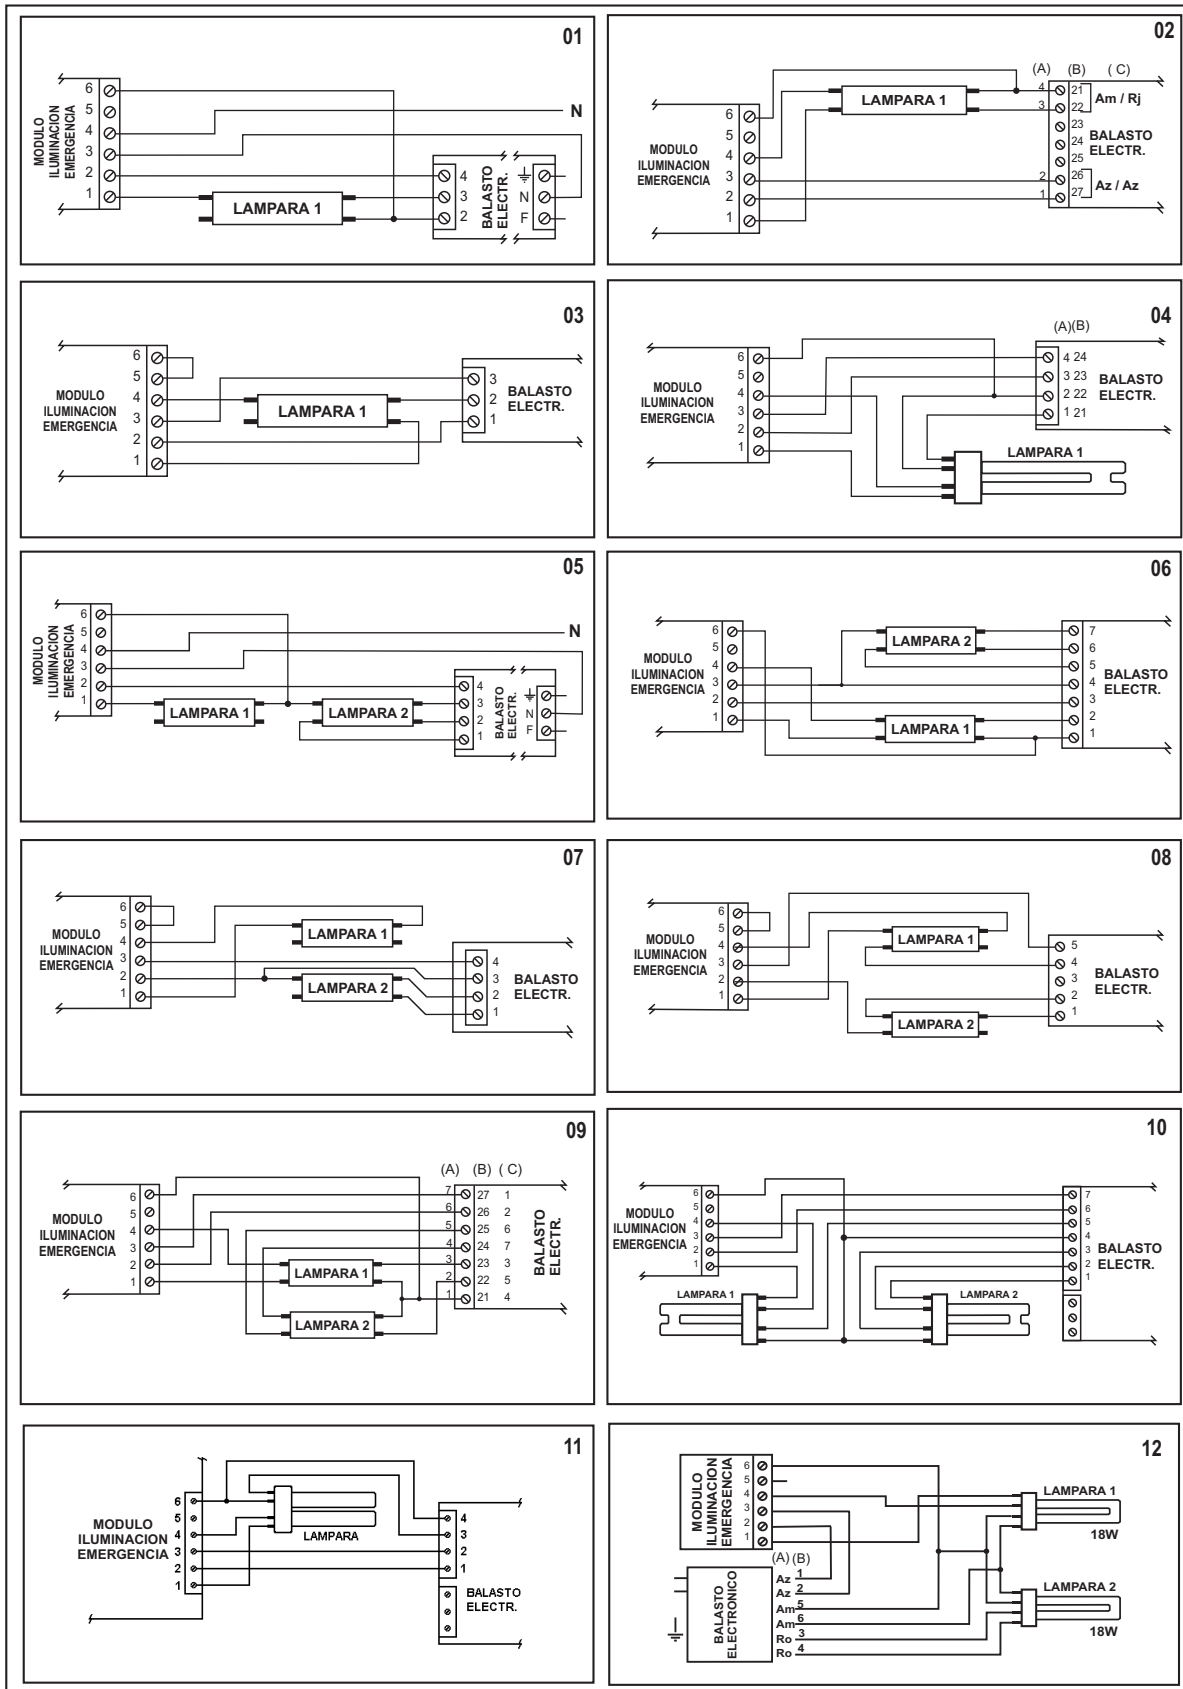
01

MODULO ILUMINACION EMERGENCIA
6
5
4
3
2
1
N
LAMPARA 1
4
3
2
BALASTO ELECTR.
N
F

02

(A) (B) (C)
LAMPARA 1
MODULO ILUMINACION EMERGENCIA
6
5
4
3
2
1
4 21
3 22
23
24
25
2 26
1 27
Am / Rj
BALASTO ELECTR.
Az / Az

03

MODULO ILUMINACION EMERGENCIA
6
5
4
3
2
1
LAMPARA 1
3
2
1
BALASTO ELECTR.

04

(A)(B)
MODULO ILUMINACION EMERGENCIA
6
5
4
3
2
1
4 24
3 23
2 22
1 21
BALASTO ELECTR.
LAMPARA 1

05

MODULO ILUMINACION EMERGENCIA
6
5
4
3
2
1
N
LAMPARA 1
LAMPARA 2
4
3
2
1
BALASTO ELECTR.
N
F

06

MODULO ILUMINACION EMERGENCIA
6
5
4
3
2
1
LAMPARA 2
LAMPARA 1
7
6
5
4
3
2
1
BALASTO ELECTR.

07

MODULO ILUMINACION EMERGENCIA
6
5
4
3
2
1
LAMPARA 1
LAMPARA 2
4
3
2
1
BALASTO ELECTR.

08

MODULO ILUMINACION EMERGENCIA
6
5
4
3
2
1
LAMPARA 1
LAMPARA 2
5
4
3
2
1
BALASTO ELECTR.

09

(A) (B) (C)
MODULO ILUMINACION EMERGENCIA
6
5
4
3
2
1
7 27 1
6 26 2
5 25 6
4 24 7
3 23 3
2 22 5
1 21 4
BALASTO ELECTR.
LAMPARA 1
LAMPARA 2

10

MODULO ILUMINACION EMERGENCIA
6
5
4
3
2
1
7
6
5
4
3
2
1
BALASTO ELECTR.
LAMPARA 1
LAMPARA 2

11

MODULO ILUMINACION EMERGENCIA
6
5
4
3
2
1
LAMPARA
4
3
2
1
BALASTO ELECTR.

12

MODULO ILUMINACION EMERGENCIA
6
5
4
3
2
1
LAMPARA 1
18W
(A) (B)
BALASTO ELECTRONICO
Az 1
Az 2
Am 5
Am 6
Ro 3
Ro 4
LAMPARA 2
18W